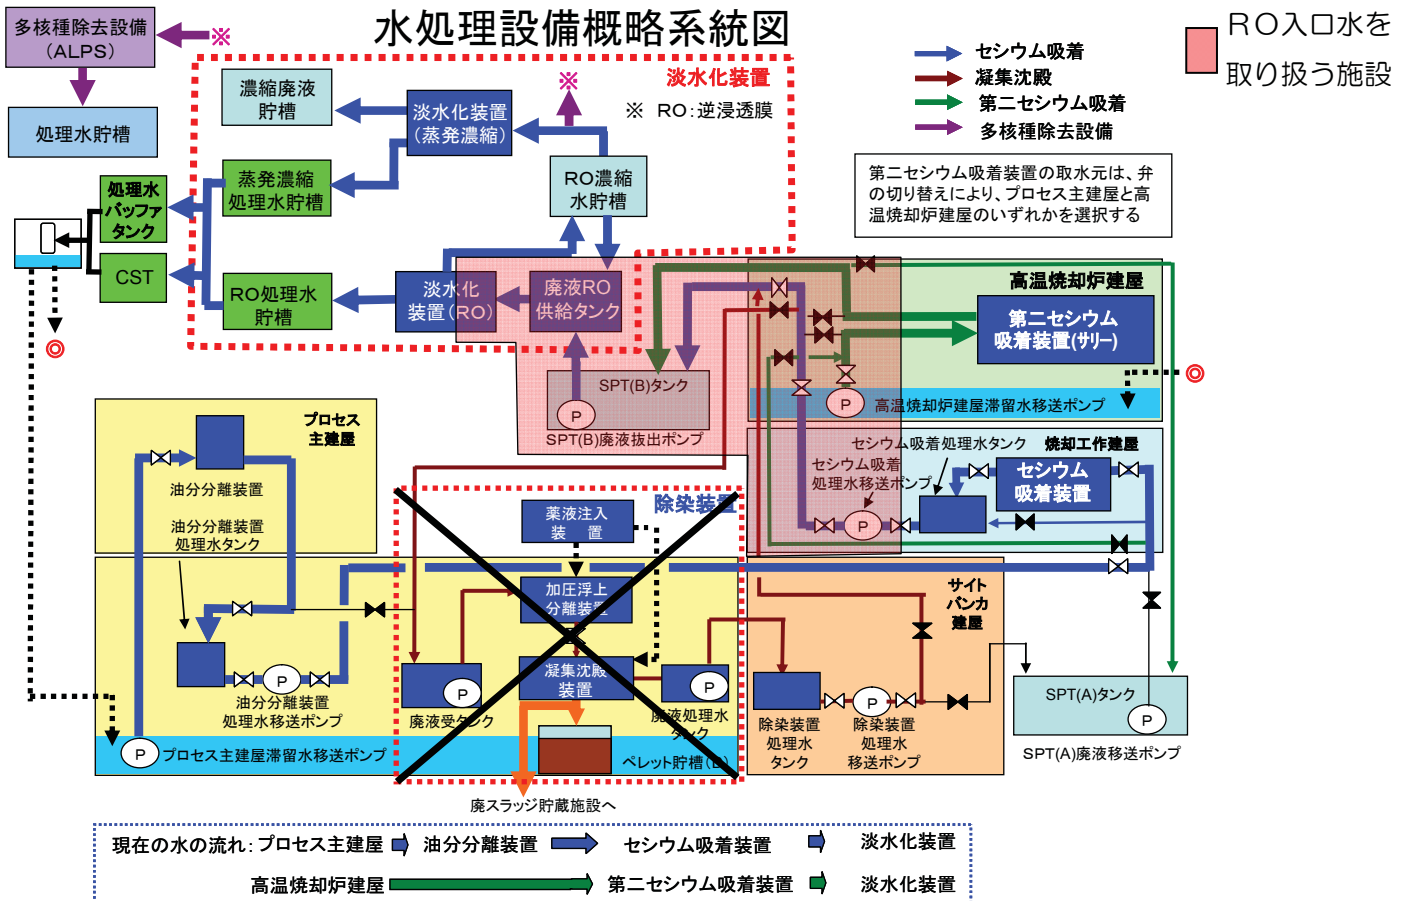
水処理設備概略系統図

多核種除去設備 (ALPS)
※
処理水貯槽

RO入口水を取り扱う施設

セシウム吸着
凝集沈殿
第二セシウム吸着
多核種除去設備

淡水化装置
※ RO:逆浸透膜
濃縮廃液貯槽
淡水化装置(蒸発濃縮)
※
蒸発濃縮処理水貯槽
RO濃縮水貯槽
処理水バッファタンク
CST
RO処理水貯槽
淡水化装置(RO)
廃液RO供給タンク
◎

第二セシウム吸着装置の取水元は、弁の切り替えにより、プロセス主建屋と高温焼却炉建屋のいずれかを選択する

高温焼却炉建屋
第二セシウム吸着装置(サリー)
◎
SPT(B)タンク
P
高温焼却炉建屋滞留水移送ポンプ
SPT(B)廃液抜出ポンプ

プロセス主建屋
油分分離装置
油分分離装置処理水タンク
セシウム吸着処理水タンク
焼却工作建屋
セシウム吸着処理水移送ポンプ
セシウム吸着装置
P
除染装置
薬液注入装置
加圧浮上分離装置
凝集沈殿装置
P
油分分離装置処理水移送ポンプ
P
廃液受タンク
P
廃液処理水タンク
サイトバンカ建屋
P
除染装置処理水タンク
除染装置処理水移送ポンプ
SPT(A)タンク
P
SPT(A)廃液移送ポンプ
P
プロセス主建屋滞留水移送ポンプ
ペレット貯槽(D)
廃スラッジ貯蔵施設へ

現在の水の流れ:プロセス主建屋 油分分離装置 セシウム吸着装置 淡水化装置
高温焼却炉建屋 第二セシウム吸着装置 淡水化装置